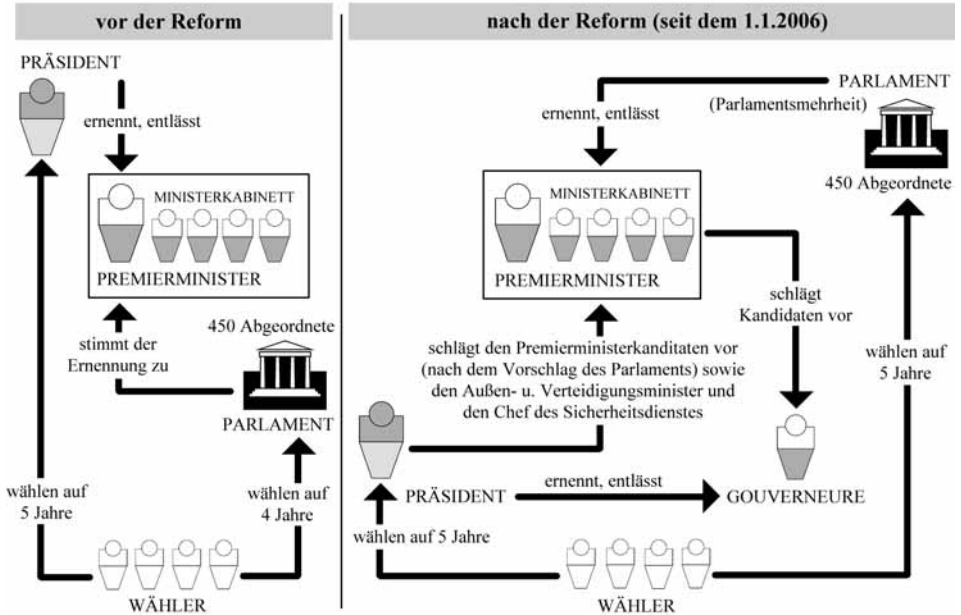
vor der Reform

PRÄSIDENT

ernennt, entlässt

MINISTERKABINETT

PREMIERMINISTER

stimmt der Ernennung zu

450 Abgeordnete

PARLAMENT

wählen auf 5 Jahre

wählen auf 4 Jahre

WÄHLER

nach der Reform (seit dem 1.1.2006)

PARLAMENT (Parlamentsmehrheit)

ernennt, entlässt

MINISTERKABINETT

PREMIERMINISTER

450 Abgeordnete

schlägt Kandidaten vor

schlägt den Premierministerkanditaten vor (nach dem Vorschlag des Parlaments) sowie den Außen- u. Verteidigungsminister und den Chef des Sicherheitsdienstes

wählen auf 5 Jahre

PRÄSIDENT

ernennt, entlässt

GOUVERNEURE

wählen auf 5 Jahre

WÄHLER